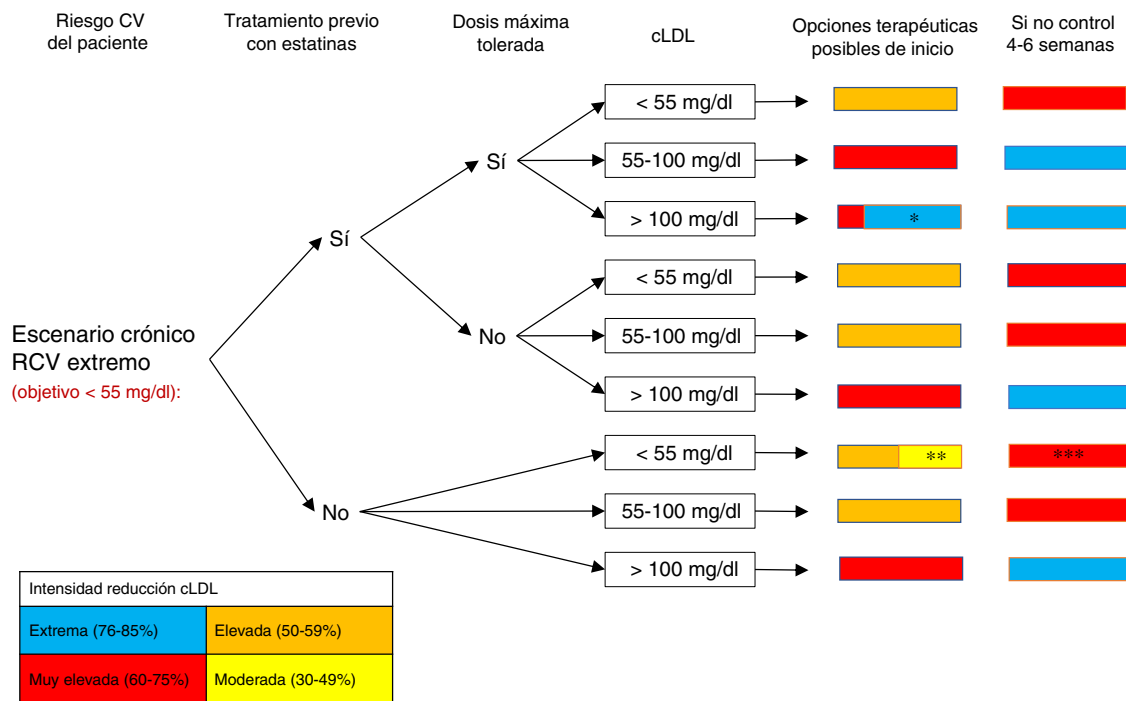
Riesgo CV del paciente

Tratamiento previo con estatinas

Dosis máxima tolerada

cLDL

Opciones terapéuticas posibles de inicio

Si no control 4-6 semanas

Escenario crónico RCV extremo (objetivo < 55 mg/dl):

Sí

Sí

< 55 mg/dl

55-100 mg/dl

> 100 mg/dl

*

No

< 55 mg/dl

55-100 mg/dl

> 100 mg/dl

No

< 55 mg/dl

**

***

55-100 mg/dl

> 100 mg/dl

| Intensidad reducción cLDL | |
|---|---|
| Extrema (76-85%) | Elevada (50-59%) |
| Muy elevada (60-75%) | Moderada (30-49%) |